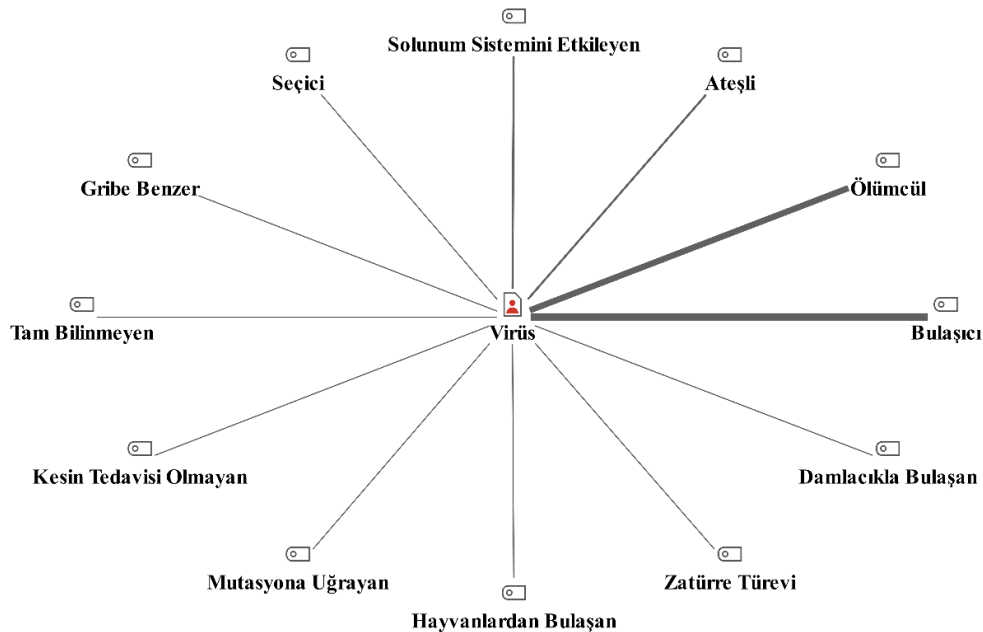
Solunum Sistemini Etkileyen

Seçici

Ateşli

Ölümcül

Gribe Benzer

Tam Bilinmeyen

Virüs

Bulaşıcı

Kesin Tedavisi Olmayan

Damlacıkla Bulaşan

Mutasyona Uğrayan

Zatürre Türevi

Hayvanlardan Bulaşan